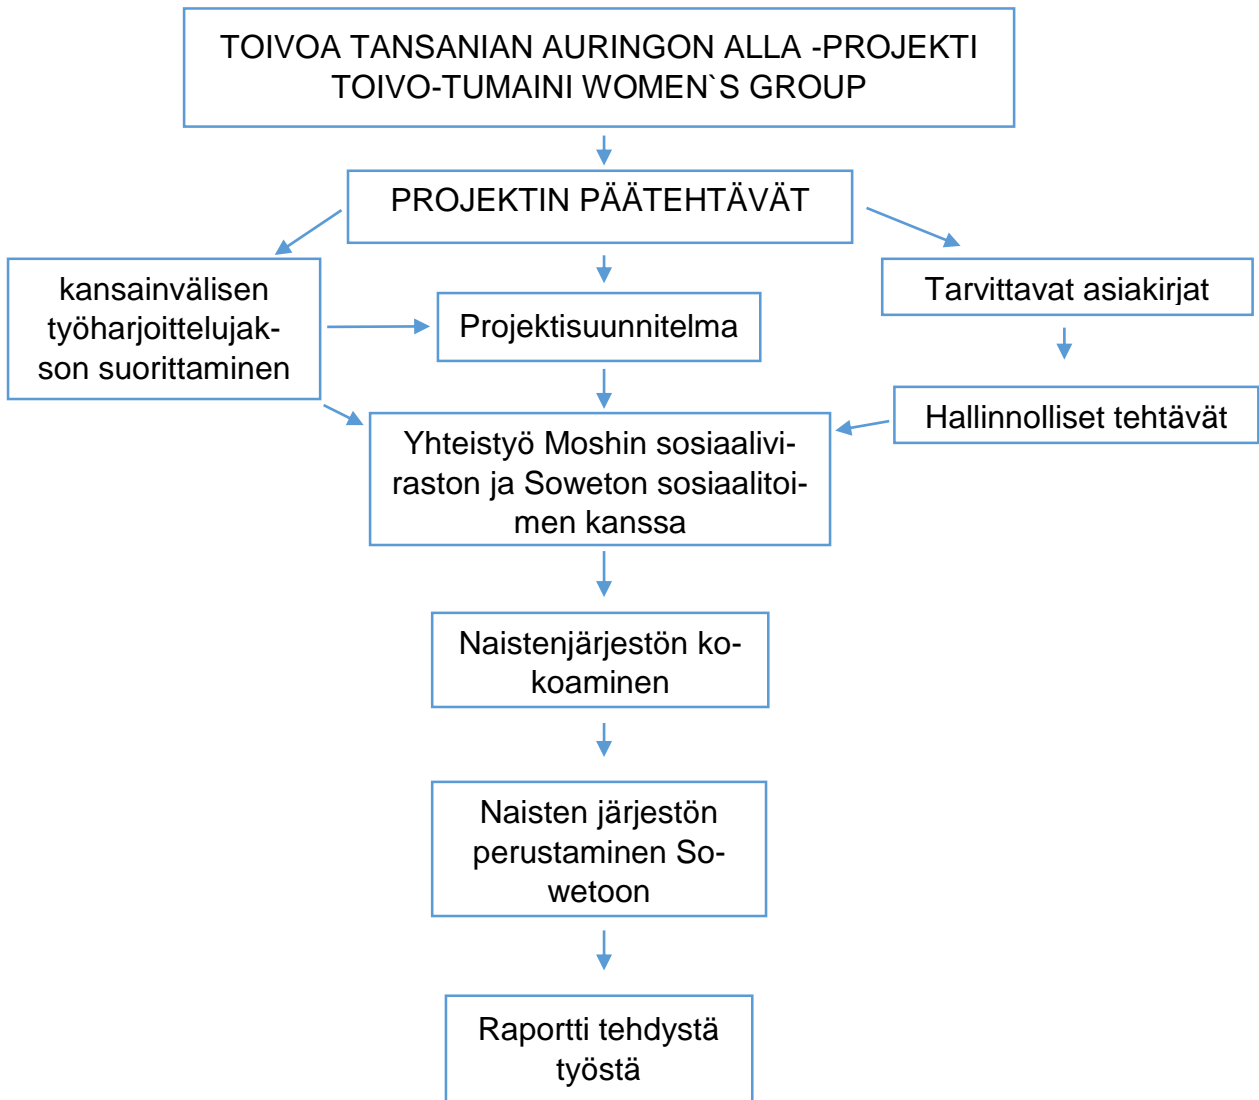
TOIVOA TANSANIAN AURINGON ALLA -PROJEKTI
TOIVO-TUMAINI WOMEN`S GROUP

PROJEKTIN PÄÄTEHTÄVÄT

kansainvälisen työharjoittelujakson suorittaminen

Projektisuunnitelma

Tarvittavat asiakirjat

Hallinnolliset tehtävät

Yhteistyö Moshin sosiaaliviraston ja Soweton sosiaalitoimen kanssa

Naistenjärjestön kokoaminen

Naisten järjestön perustaminen Sowetoon

Raportti tehdystä työstä